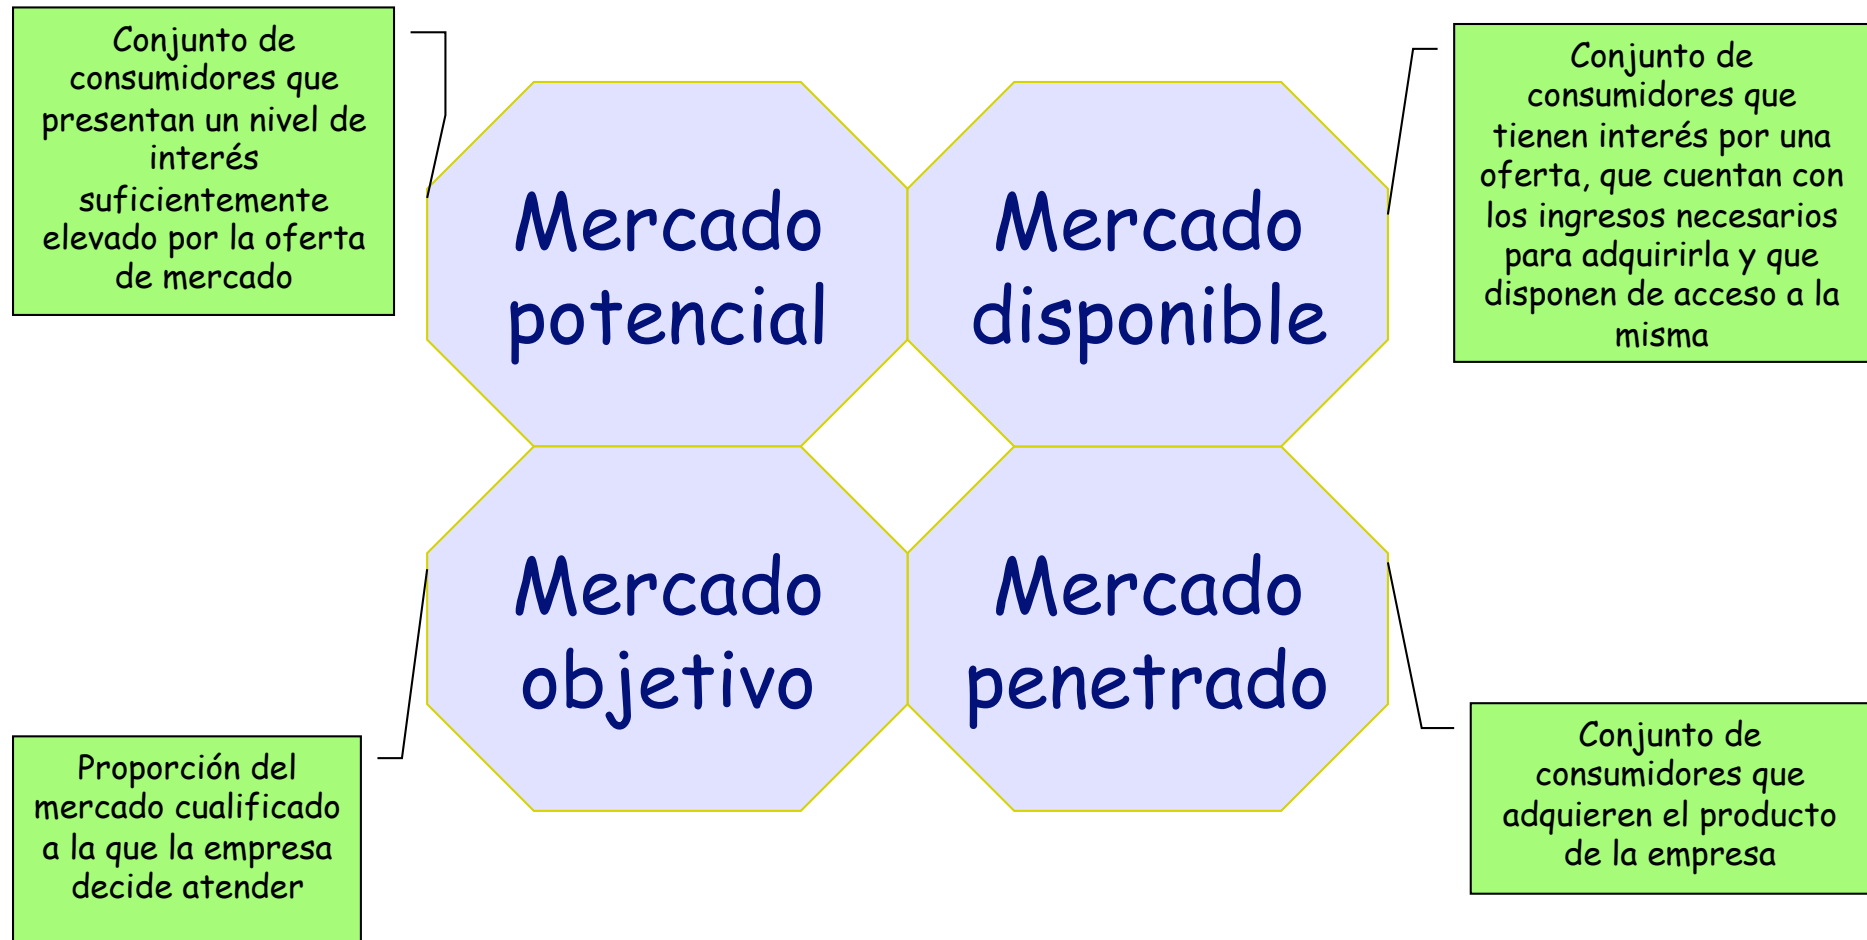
Conjunto de consumidores que presentan un nivel de interés suficientemente elevado por la oferta de mercado

Mercado potencial

Mercado disponible

Conjunto de consumidores que tienen interés por una oferta, que cuentan con los ingresos necesarios para adquirirla y que disponen de acceso a la misma

Mercado objetivo

Mercado penetrado

Proporción del mercado cualificado a la que la empresa decide atender

Conjunto de consumidores que adquieren el producto de la empresa